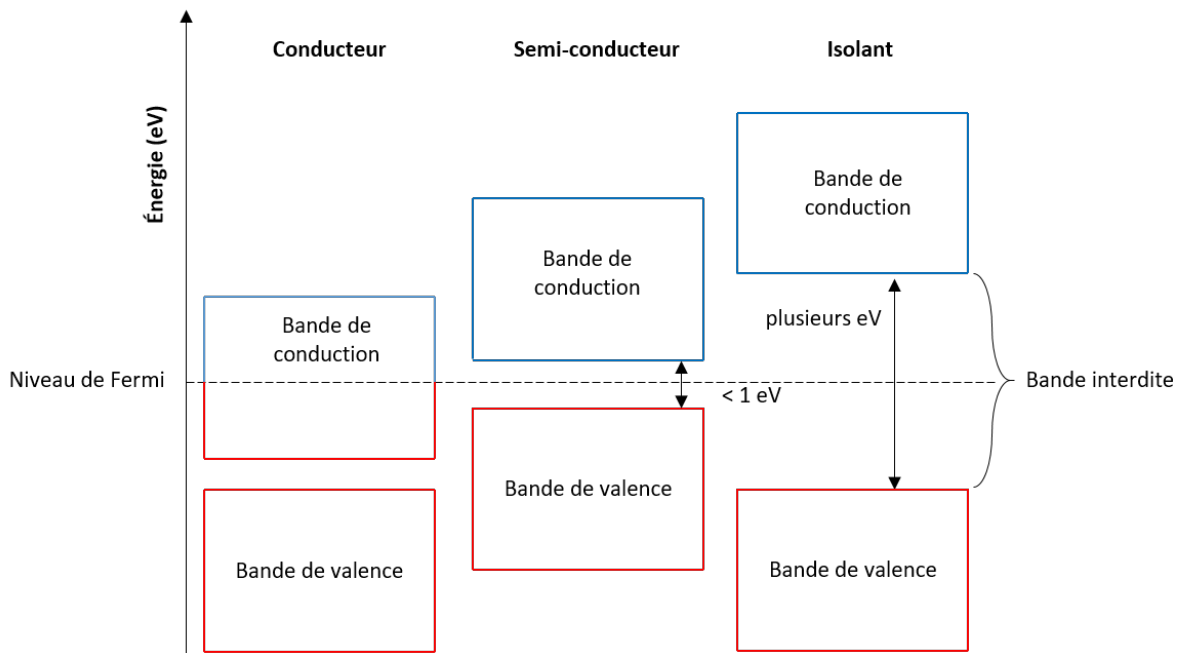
Énergie (eV)

Conducteur

Semi-conducteur

Isolant

Bande de conduction

Bande de conduction

Bande de conduction

plusieurs eV

Niveau de Fermi

< 1 eV

Bande interdite

Bande de valence

Bande de valence

Bande de valence